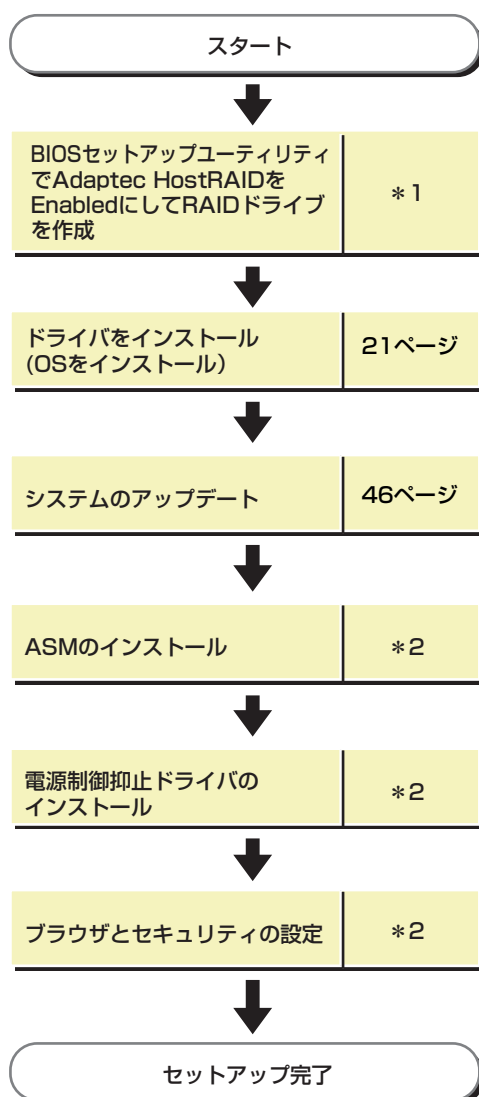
スタート

BIOSセットアップユーティリティでAdaptec HostRAIDをEnabledにしてRAIDドライブを作成

＊1

ドライバをインストール
(OSをインストール)

21ページ

システムのアップデート

46ページ

ASMのインストール

＊2

電源制御抑止ドライバのインストール

＊2

ブラウザとセキュリティの設定

＊2

セットアップ完了